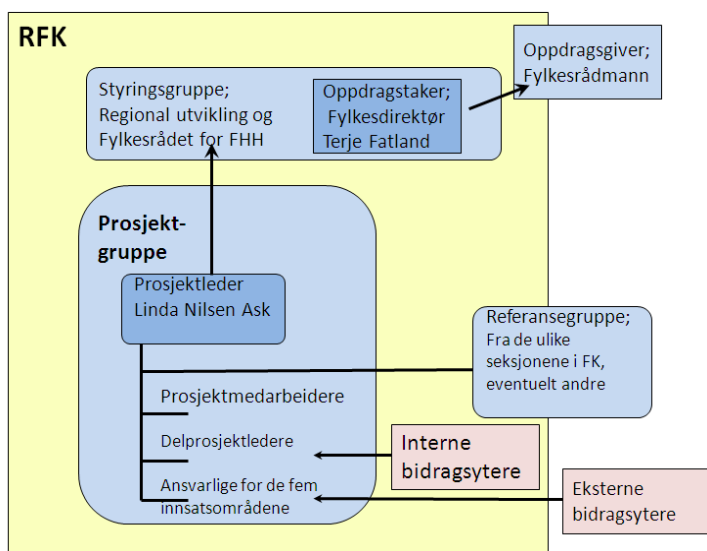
RFK

Oppdragsgiver; Fylkesrådmann

Styringsgruppe; Regional utvikling og Fylkesrådet for FHH

Oppdragstaker; Fylkesdirektør Terje Fatland

Prosjekt-gruppe

Prosjektleder Linda Nilsen Ask

Referansegruppe; Fra de ulike seksjonene i FK, eventuelt andre

Prosjektmedarbeidere

Delprosjektledere

Interne bidragsytere

Ansvarlige for de fem innsatsområdene

Eksterne bidragsytere